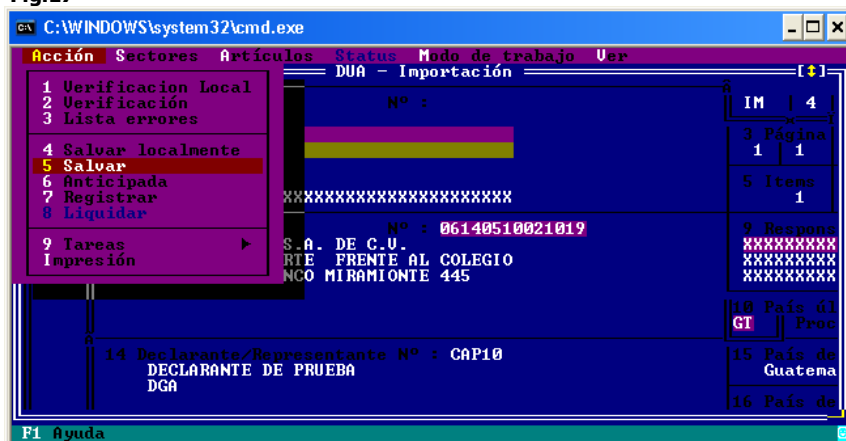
Fig.27

C:\WINDOWS\system32\cmd.exe

Acción Sectores Artículos Status Modo de trabajo Ver

DUA - Importación

1 Verificacion Local
2 Verificación
3 Lista errores

4 Salvar localmente
5 Salvar
6 Anticipada
7 Registrar
8 Liquidar

9 Tareas ►
Impresión

Nº :

IM 4

3 Página
1 1

5 Items
1

XXXXXXXXXXXXXXXXXXXXX

Nº : 06140510021019

S.A. DE C.V.
RTE FRENTE AL COLEGIO
NCO MIRAMIONTE 445

9 Respons
XXXXXXXX
XXXXXXXX
XXXXXXXX

10 País úl
GT Proc

14 Declarante/Representante Nº : CAP10
DECLARANTE DE PRUEBA
DGA

15 País de
Guatema

16 País de

F1 Ayuda